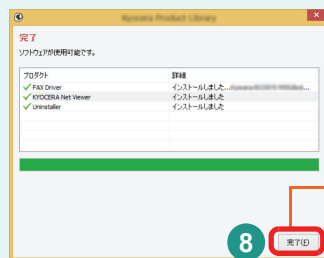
Kyocera Product Library

完了

ソフトウェアが使用可能です。

| プロダクト | 詳細 |
|---|---|
| FAX Driver | インストールしました... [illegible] |
| KYOCERA Net Viewer | インストールしました |
| Uninstaller | インストールしました |

8

完了(E)